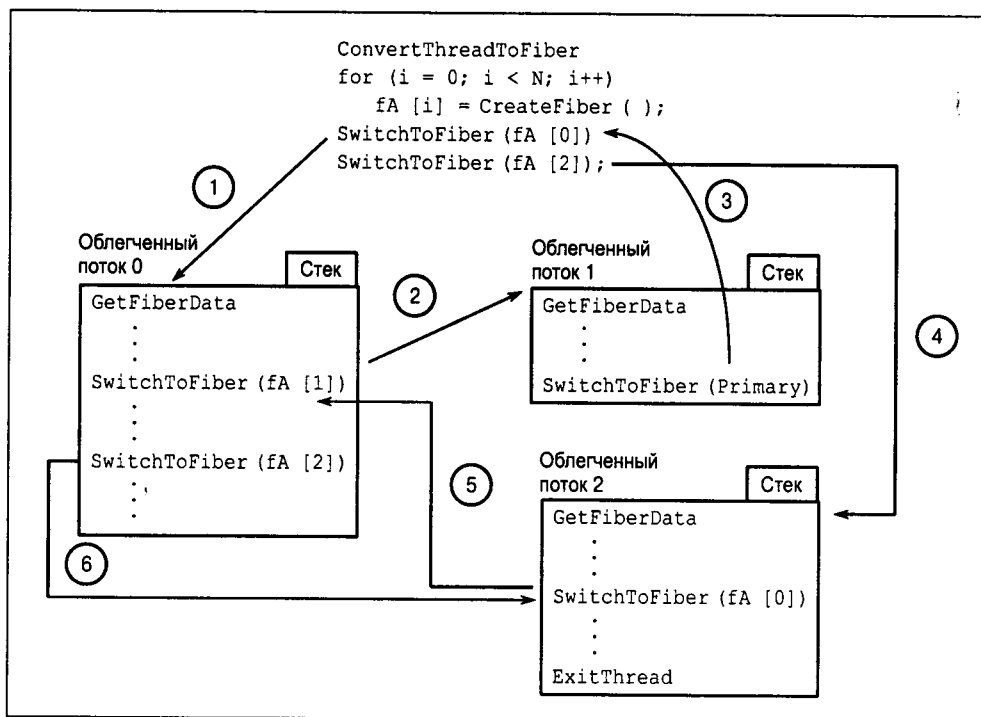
ConvertThreadToFiber
for (i = 0; i < N; i++)
fA [i] = CreateFiber ( );
SwitchToFiber (fA [0])
SwitchToFiber (fA [2]);

1

3

Облегченный поток 0

Стек

GetFiberData
SwitchToFiber (fA [1])
SwitchToFiber (fA [2])

2

Облегченный поток 1

Стек

GetFiberData
SwitchToFiber (Primary)

4

5

Облегченный поток 2

Стек

GetFiberData
SwitchToFiber (fA [0])
ExitThread

6